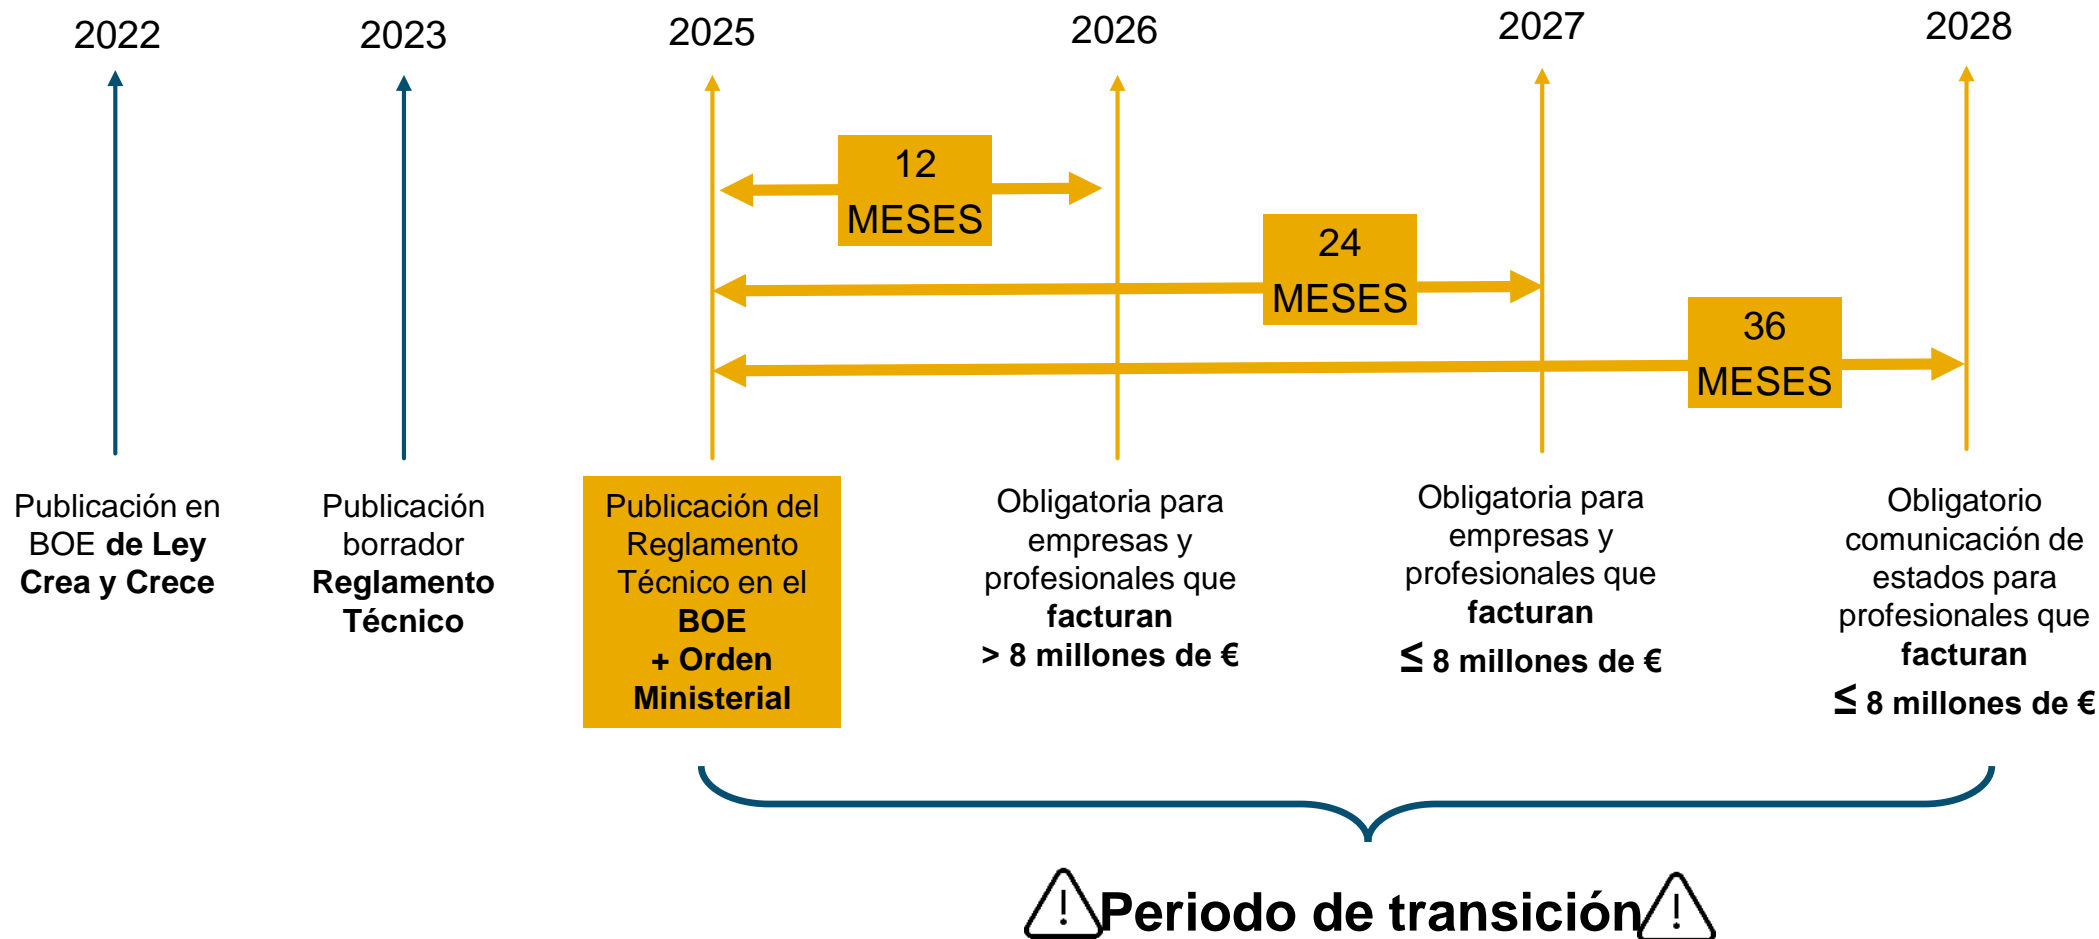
2022

2023

2025

2026

2027

2028

12 MESES

24 MESES

36 MESES

Publicación en BOE de Ley Crea y Crece

Publicación borrador Reglamento Técnico

Publicación del Reglamento Técnico en el BOE + Orden Ministerial

Obligatoria para empresas y profesionales que facturan > 8 millones de €

Obligatoria para empresas y profesionales que facturan ≤ 8 millones de €

Obligatorio comunicación de estados para profesionales que facturan ≤ 8 millones de €

⚠Periodo de transición⚠